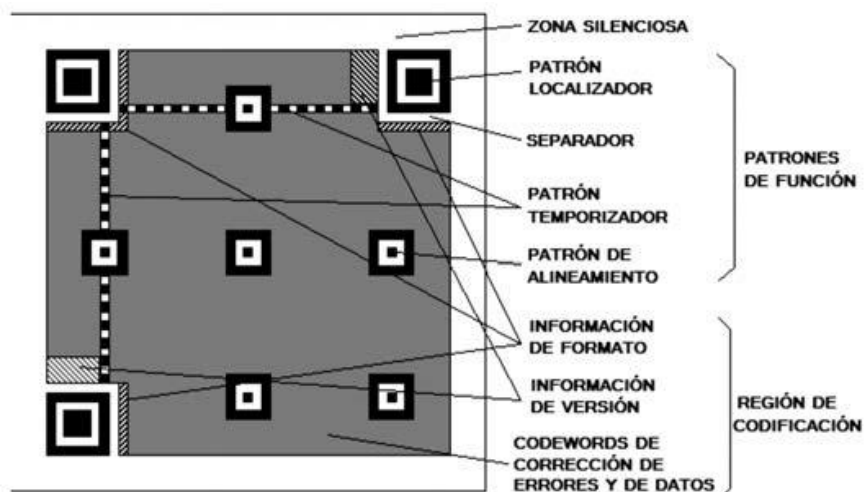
ZONA SILENCIOSA

PATRÓN LOCALIZADOR

SEPARADOR

PATRÓN TEMPORIZADOR

PATRÓN DE ALINEAMIENTO

PATRONES DE FUNCIÓN

INFORMACIÓN DE FORMATO

INFORMACIÓN DE VERSIÓN

CODEWORDS DE CORRECCIÓN DE ERRORES Y DE DATOS

REGIÓN DE CODIFICACIÓN